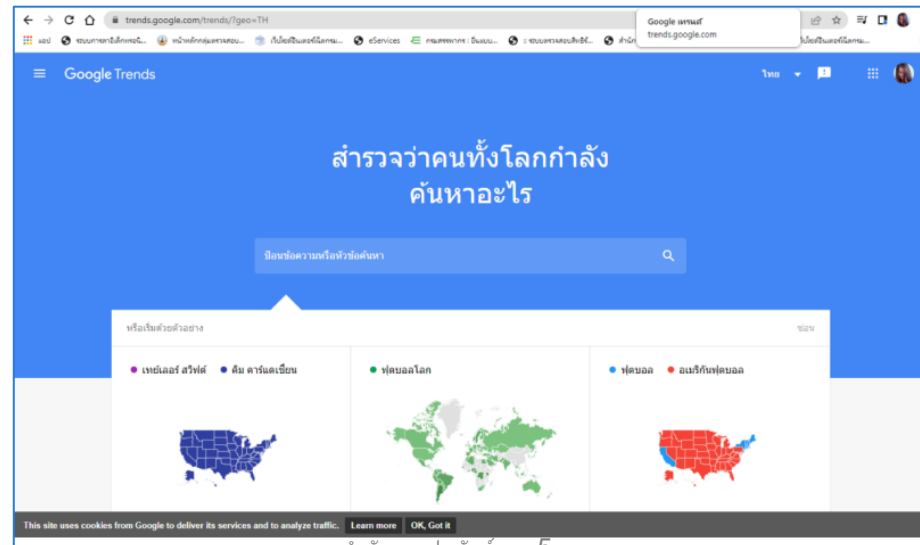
trends.google.com/trends/?geo=TH

Google เทรนด์
trends.google.com

แอป ระบบภาษีอากร... หน้าหลักกลุ่มตรวจสอบ... เว็บไซต์อินเตอร์นี้... eServices กรมสรรพากร | ยื่นแบบ... ระบบตรวจสอบสิทธิ์... สำนัก... เว็บไซต์อินเตอร์นี้...

Google Trends

ไทย

สำรวจว่าคนทั้งโลกกำลังค้นหาอะไร

ป้อนข้อความหรือหัวข้อค้นหา

หรือเริ่มด้วยตัวอย่าง

ซ่อน

เทย์เลอร์ สวิฟต์ คิม คาร์แดเชียน

ฟุตบอลโลก

ฟุตบอล อเมริกันฟุตบอล

This site uses cookies from Google to deliver its services and to analyze traffic. Learn more OK, Got it